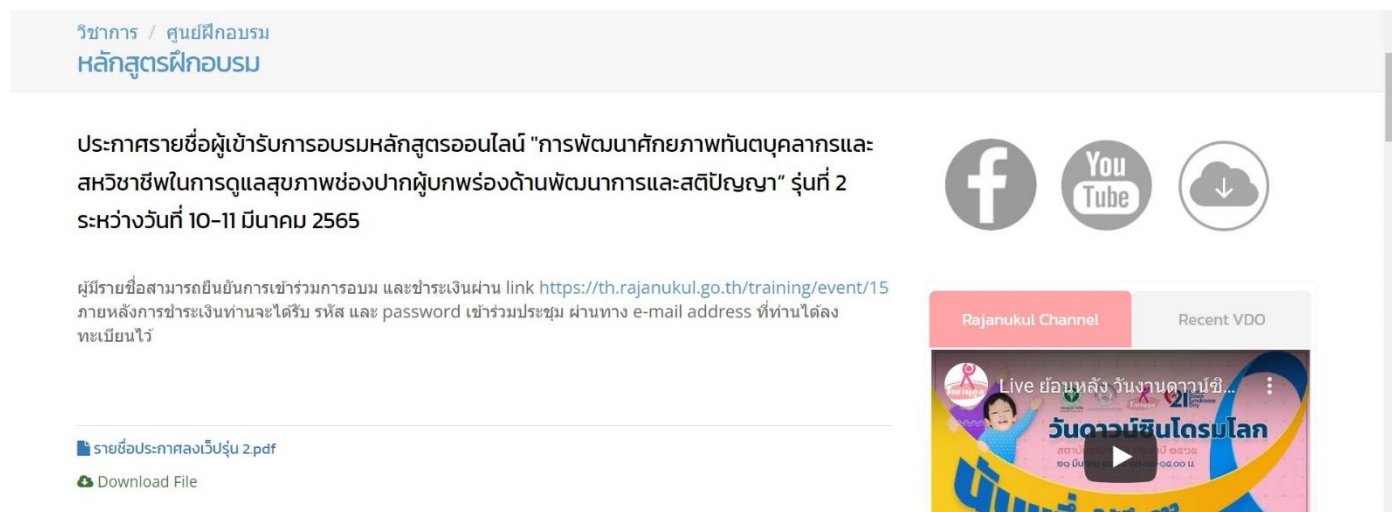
วิชาการ / ศูนย์ฝึกอบรม
หลักสูตรฝึกอบรม

ประกาศรายชื่อผู้เข้ารับการอบรมหลักสูตรออนไลน์ "การพัฒนาศักยภาพทันตบุคลากรและสหวิชาชีพในการดูแลสุขภาพช่องปากผู้บกพร่องด้านพัฒนาการและสติปัญญา" รุ่นที่ 2 ระหว่างวันที่ 10-11 มีนาคม 2565

ผู้มีรายชื่อสามารถยืนยันการเข้าร่วมการอบรม และชำระเงินผ่าน link https://th.rajanukul.go.th/training/event/15 ภายหลังการชำระเงินท่านจะได้รับ รหัส และ password เข้าร่วมประชุม ผ่านทาง e-mail address ที่ท่านได้ลงทะเบียนไว้

รายชื่อประกาศลงเว็ปรุ่น 2.pdf
Download File

You Tube

Rajanukul Channel
Recent VDO

Live ย้อนหลัง วันงานดาวน์ซิ...
21
วันดาวน์ซินโดรมโลก
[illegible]